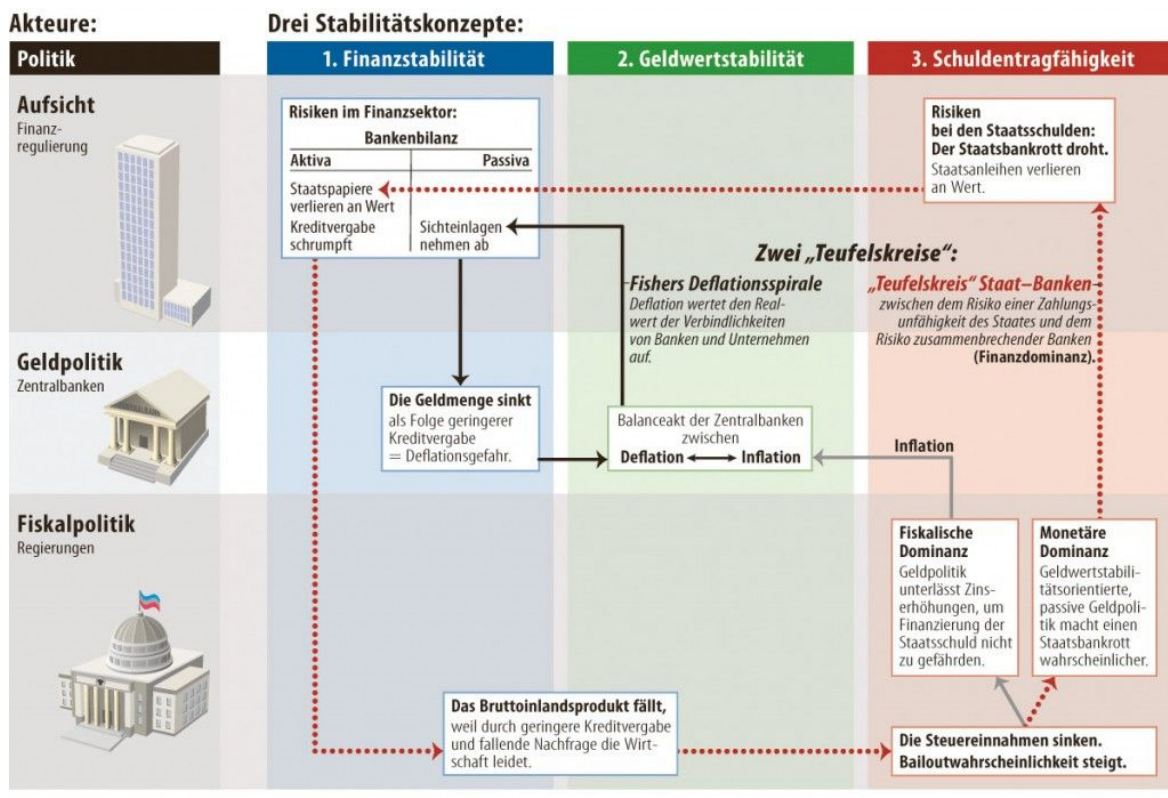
Akteure:

Drei Stabilitätskonzepte:

Politik

1. Finanzstabilität

2. Geldwertstabilität

3. Schuldentragfähigkeit

Aufsicht
Finanzregulierung

Risiken im Finanzsektor:

Bankenbilanz

| Aktiva | Passiva |
|---|---|
| Staatspapiere verlieren an Wert | |
| Kreditvergabe schrumpft | Sichteinlagen nehmen ab |

Risiken bei den Staatsschulden: Der Staatsbankrott droht. Staatsanleihen verlieren an Wert.

Zwei „Teufelskreise":

Fishers Deflationsspirale
Deflation wertet den Realwert der Verbindlichkeiten von Banken und Unternehmen auf.

„Teufelskreis" Staat–Banken
zwischen dem Risiko einer Zahlungsunfähigkeit des Staates und dem Risiko zusammenbrechender Banken (Finanzdominanz).

Geldpolitik
Zentralbanken

Die Geldmenge sinkt als Folge geringerer Kreditvergabe = Deflationsgefahr.

Balanceakt der Zentralbanken zwischen
Deflation ⟷ Inflation

Inflation

Fiskalpolitik
Regierungen

Fiskalische Dominanz
Geldpolitik unterlässt Zinserhöhungen, um Finanzierung der Staatsschuld nicht zu gefährden.

Monetäre Dominanz
Geldwertstabilitätsorientierte, passive Geldpolitik macht einen Staatsbankrott wahrscheinlicher.

Das Bruttoinlandsprodukt fällt, weil durch geringere Kreditvergabe und fallende Nachfrage die Wirtschaft leidet.

Die Steuereinnahmen sinken. Bailoutwahrscheinlichkeit steigt.